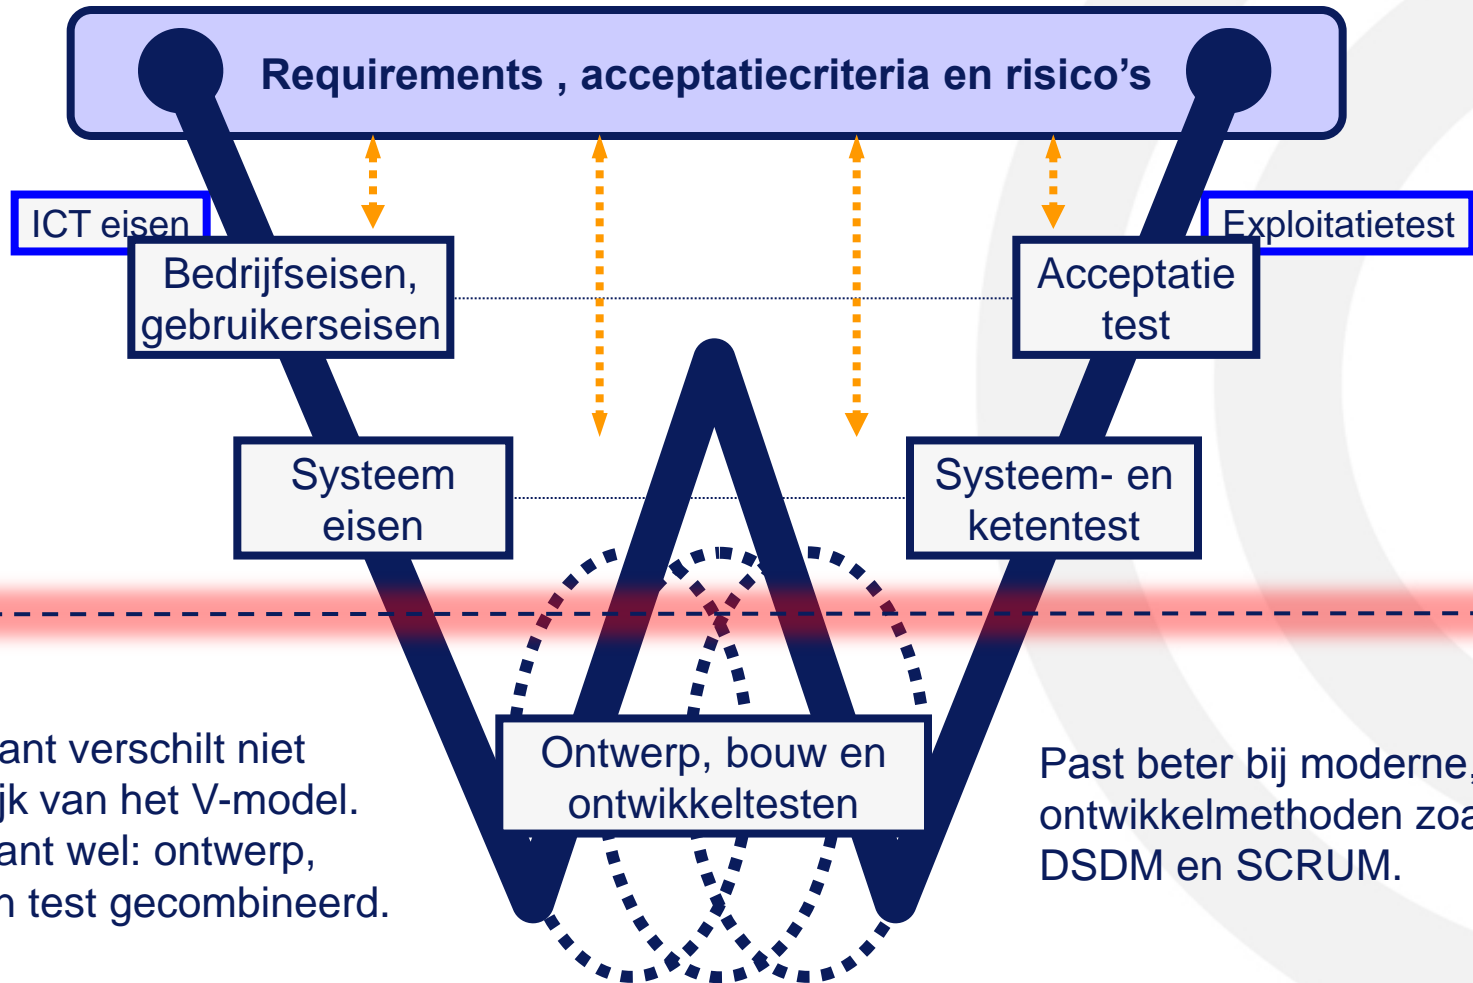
Requirements , acceptatiecriteria en risico's

ICT eisen

Exploitatietest

Bedrijfseisen, gebruikerseisen

Acceptatie test

Systeem eisen

Systeem- en ketentest

Ontwerp, bouw en ontwikkeltesten

ant verschilt niet jk van het V-model. ant wel: ontwerp, n test gecombineerd.

Past beter bij moderne, ontwikkelmethoden zoa DSDM en SCRUM.